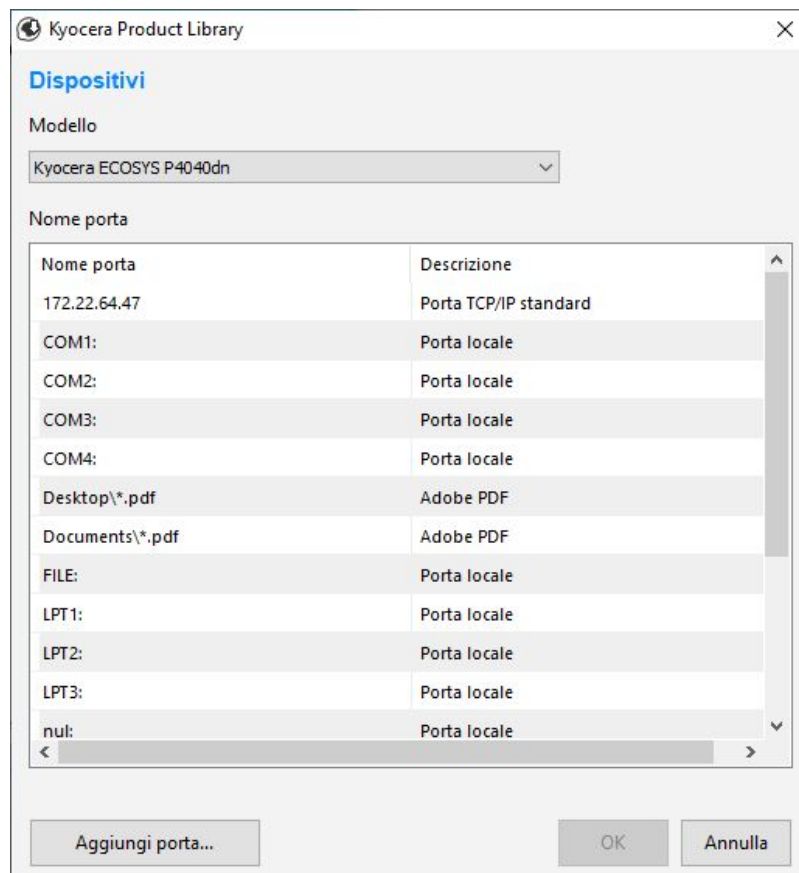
Kyocera Product Library

Dispositivi

Modello

Kyocera ECOSYS P4040dn

Nome porta

| Nome porta | Descrizione |
|---|---|
| 172.22.64.47 | Porta TCP/IP standard |
| COM1: | Porta locale |
| COM2: | Porta locale |
| COM3: | Porta locale |
| COM4: | Porta locale |
| Desktop\*.pdf | Adobe PDF |
| Documents\*.pdf | Adobe PDF |
| FILE: | Porta locale |
| LPT1: | Porta locale |
| LPT2: | Porta locale |
| LPT3: | Porta locale |
| nul: | Porta locale |

Aggiungi porta...

OK

Annulla